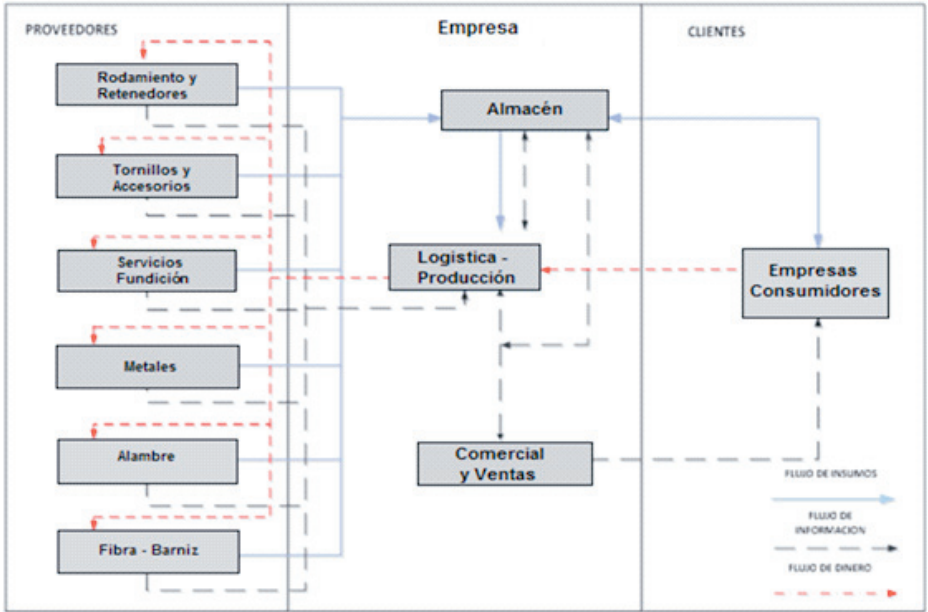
PROVEEDORES

Empresa

CLIENTES

Rodamiento y Retenedores

Tornillos y Accesorios

Servicios Fundición

Metales

Alambre

Fibra - Barniz

Almacén

Logistica - Producción

Comercial y Ventas

Empresas Consumidores

FLUJO DE INSUMOS

FLUJO DE INFORMACION

FLUJO DE DINERO